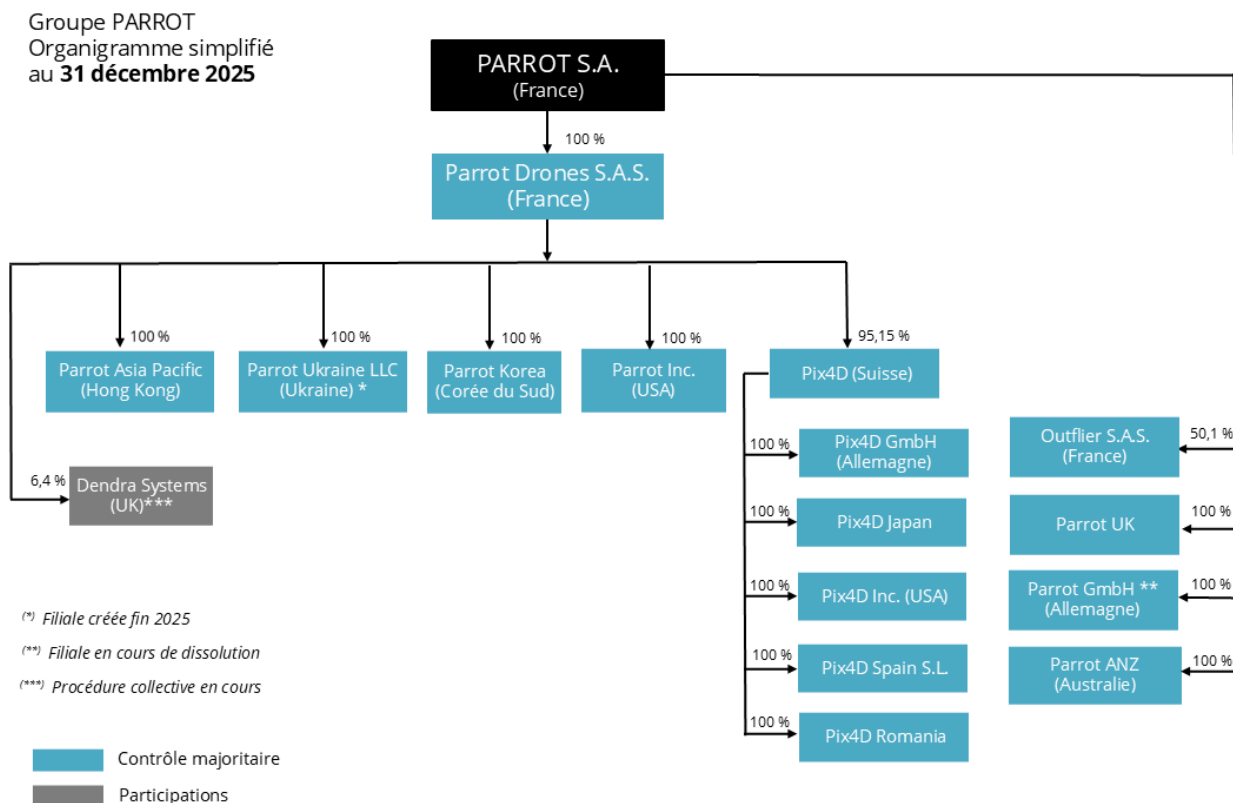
Groupe PARROT
Organigramme simplifié
au **31 décembre 2025**

PARROT S.A.
(France)

100 %

Parrot Drones S.A.S.
(France)

100 %
Parrot Asia Pacific
(Hong Kong)

100 %
Parrot Ukraine LLC
(Ukraine) *

100 %
Parrot Korea
(Corée du Sud)

100 %
Parrot Inc.
(USA)

95,15 %
Pix4D (Suisse)

6,4 %
Dendra Systems
(UK)***

100 %
Pix4D GmbH
(Allemagne)

100 %
Pix4D Japan

100 %
Pix4D Inc. (USA)

100 %
Pix4D Spain S.L.

100 %
Pix4D Romania

50,1 %
Outflier S.A.S.
(France)

100 %
Parrot UK

100 %
Parrot GmbH **
(Allemagne)

100 %
Parrot ANZ
(Australie)

(*) Filiale créée fin 2025

(**) Filiale en cours de dissolution

(***) Procédure collective en cours

Contrôle majoritaire

Participations